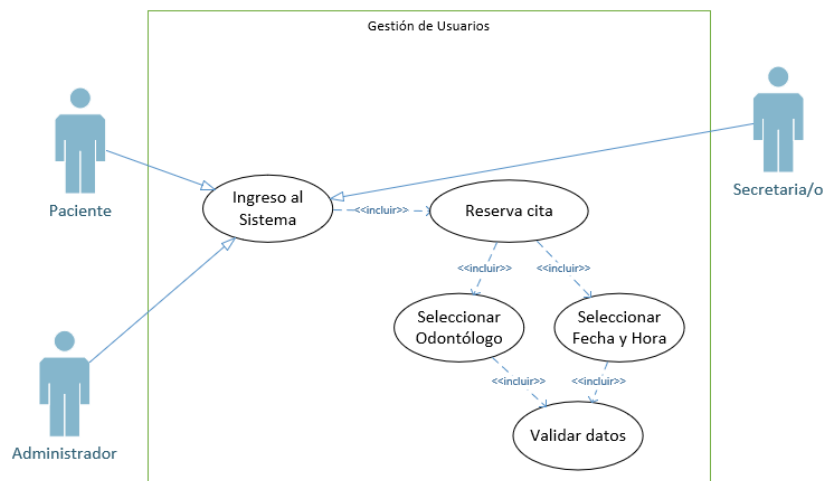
Gestión de Usuarios

Paciente

Administrador

Secretaria/o

Ingreso al Sistema

<<incluir>>

Reserva cita

<<incluir>>

<<incluir>>

Seleccionar Odontólogo

Seleccionar Fecha y Hora

<<incluir>>

<<incluir>>

Validar datos